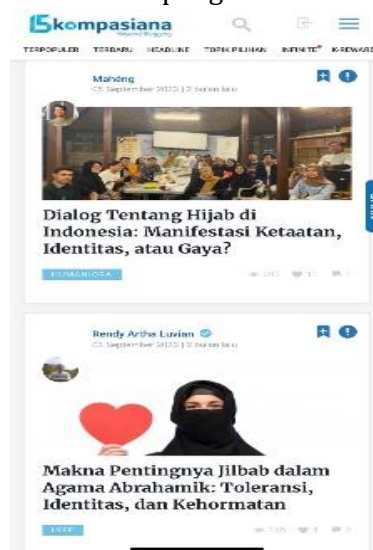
kompasiana
Beyond Blogging

TERPOPULER TERBARU HEADLINE TOPIK PILIHAN INFINITE K-REWARD

Mahông
05 September 2023 | 2 bulan lalu

Dialog Tentang Hijab di Indonesia: Manifestasi Ketaatan, Identitas, atau Gaya?

HUMANIORA

Rendy Artha Luvian
05 September 2023 | 2 bulan lalu

Makna Pentingnya Jilbab dalam Agama Abrahamik: Toleransi, Identitas, dan Kehormatan

LYFE